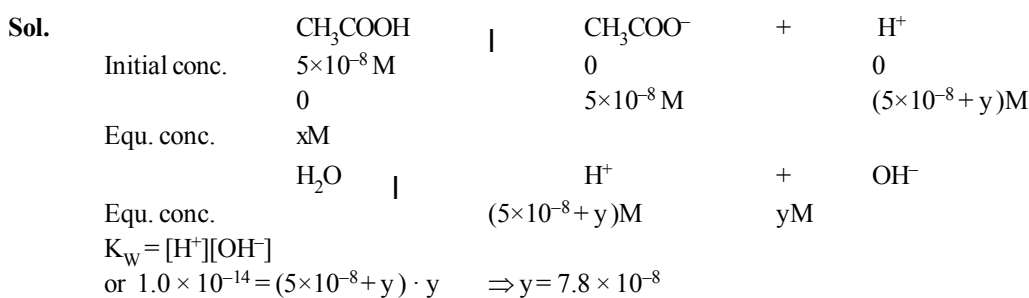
**Sol.** $CH_3COOH$ | $CH_3COO^-$ + $H^+$

Initial conc. $5\times10^{-8}$ M 0 0

0 $5\times10^{-8}$ M $(5\times10^{-8}+y)$M

Equ. conc. xM

$H_2O$ | $H^+$ + $OH^-$

Equ. conc. $(5\times10^{-8}+y)$M yM

$K_W = [H^+][OH^-]$

or $1.0\times10^{-14} = (5\times10^{-8}+y)\cdot y$ $\Rightarrow y = 7.8\times10^{-8}$